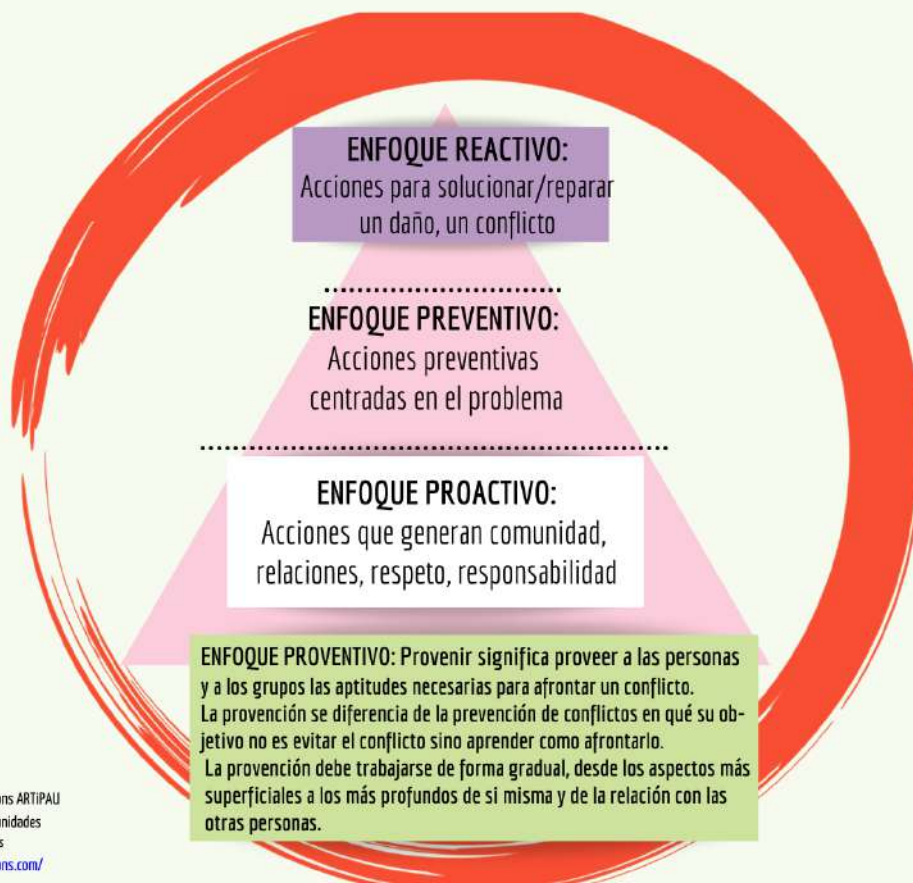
ENFOQUE REACTIVO:
Acciones para solucionar/reparar un daño, un conflicto

ENFOQUE PREVENTIVO:
Acciones preventivas centradas en el problema

ENFOQUE PROACTIVO:
Acciones que generan comunidad, relaciones, respeto, responsabilidad

ENFOQUE PROVENTIVO: Provenir significa proveer a las personas y a los grupos las aptitudes necesarias para afrontar un conflicto.
La provención se diferencia de la prevención de conflictos en qué su objetivo no es evitar el conflicto sino aprender como afrontarlo.
La provención debe trabajarse de forma gradual, desde los aspectos más superficiales a los más profundos de si misma y de la relación con las otras personas.

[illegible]ons ARTiPAU
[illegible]nidades
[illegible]s
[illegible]ns.com/